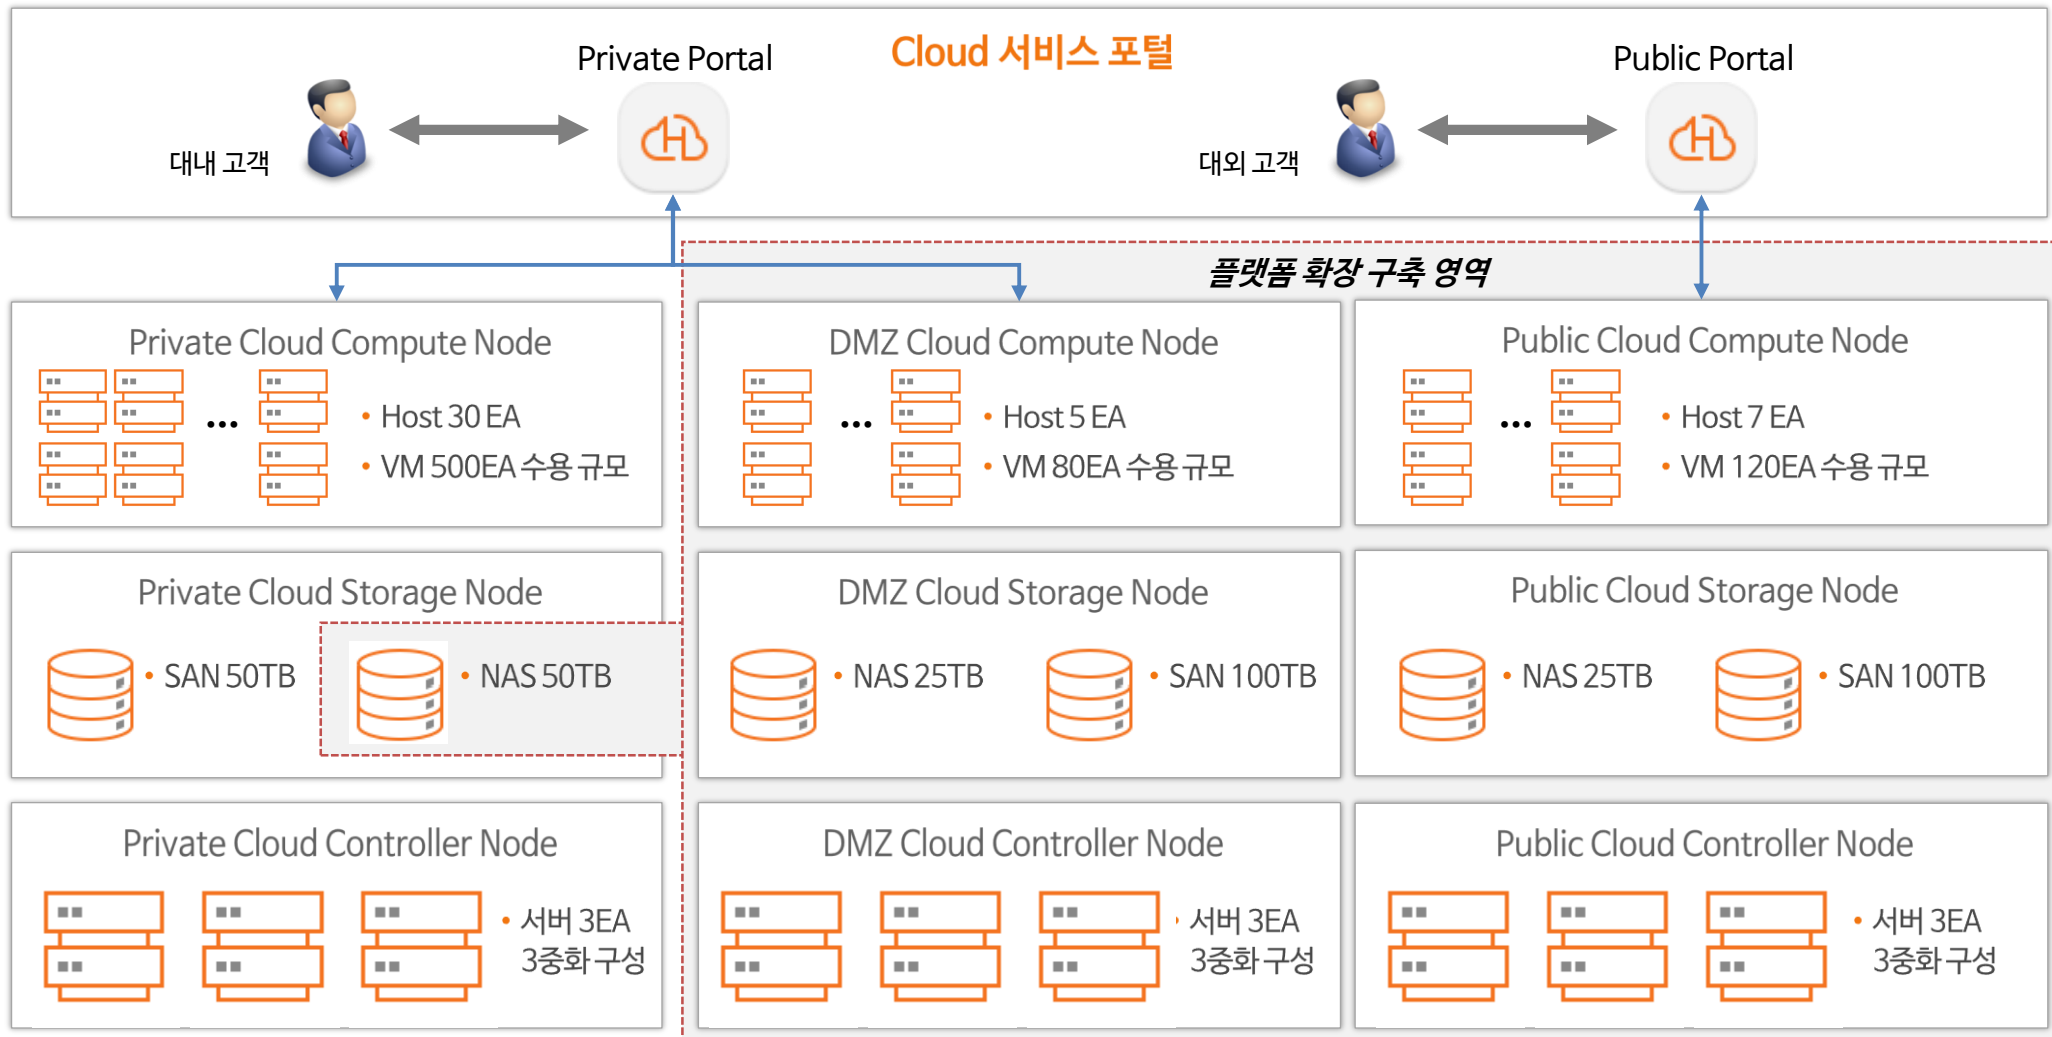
Private Portal

Cloud 서비스 포털

Public Portal

대내 고객

대외 고객

플랫폼 확장 구축 영역

Private Cloud Compute Node

...

• Host 30 EA
• VM 500EA 수용 규모

DMZ Cloud Compute Node

...

• Host 5 EA
• VM 80EA 수용 규모

Public Cloud Compute Node

...

• Host 7 EA
• VM 120EA 수용 규모

Private Cloud Storage Node

• SAN 50TB

• NAS 50TB

DMZ Cloud Storage Node

• NAS 25TB

• SAN 100TB

Public Cloud Storage Node

• NAS 25TB

• SAN 100TB

Private Cloud Controller Node

• 서버 3EA 3중화 구성

DMZ Cloud Controller Node

• 서버 3EA 3중화 구성

Public Cloud Controller Node

• 서버 3EA 3중화 구성